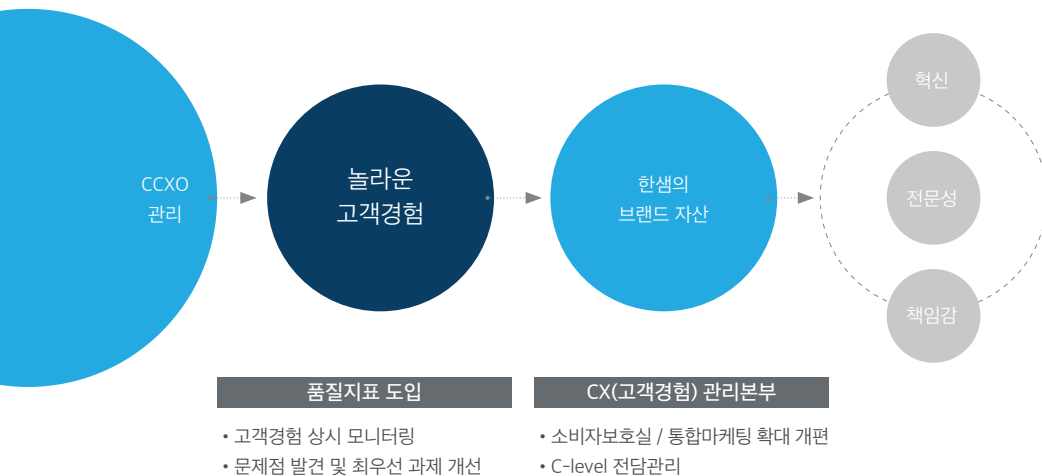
CCXO
관리

놀라운
고객경험

한샘의
브랜드 자산

혁신

전문성

책임감

품질지표 도입

• 고객경험 상시 모니터링
• 문제점 발견 및 최우선 과제 개선

CX(고객경험) 관리본부

• 소비자보호실 / 통합마케팅 확대 개편
• C-level 전담관리